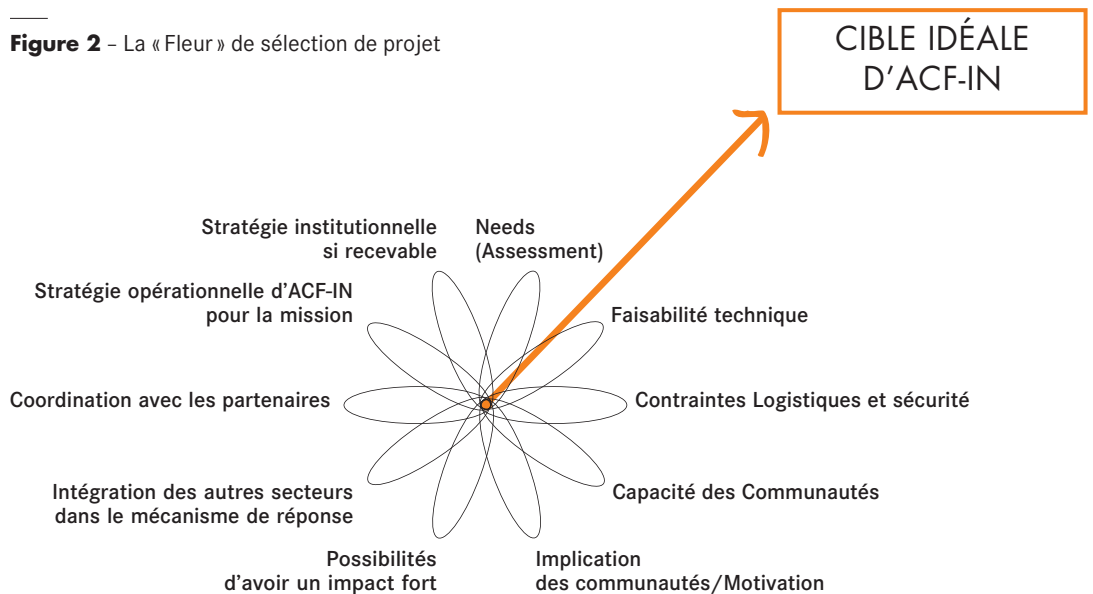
**Figure 2** – La « Fleur » de sélection de projet

CIBLE IDÉALE D'ACF-IN

Stratégie institutionnelle si recevable

Needs (Assessment)

Stratégie opérationnelle d'ACF-IN pour la mission

Faisabilité technique

Coordination avec les partenaires

Contraintes Logistiques et sécurité

Intégration des autres secteurs dans le mécanisme de réponse

Capacité des Communautés

Possibilités d'avoir un impact fort

Implication des communautés/Motivation